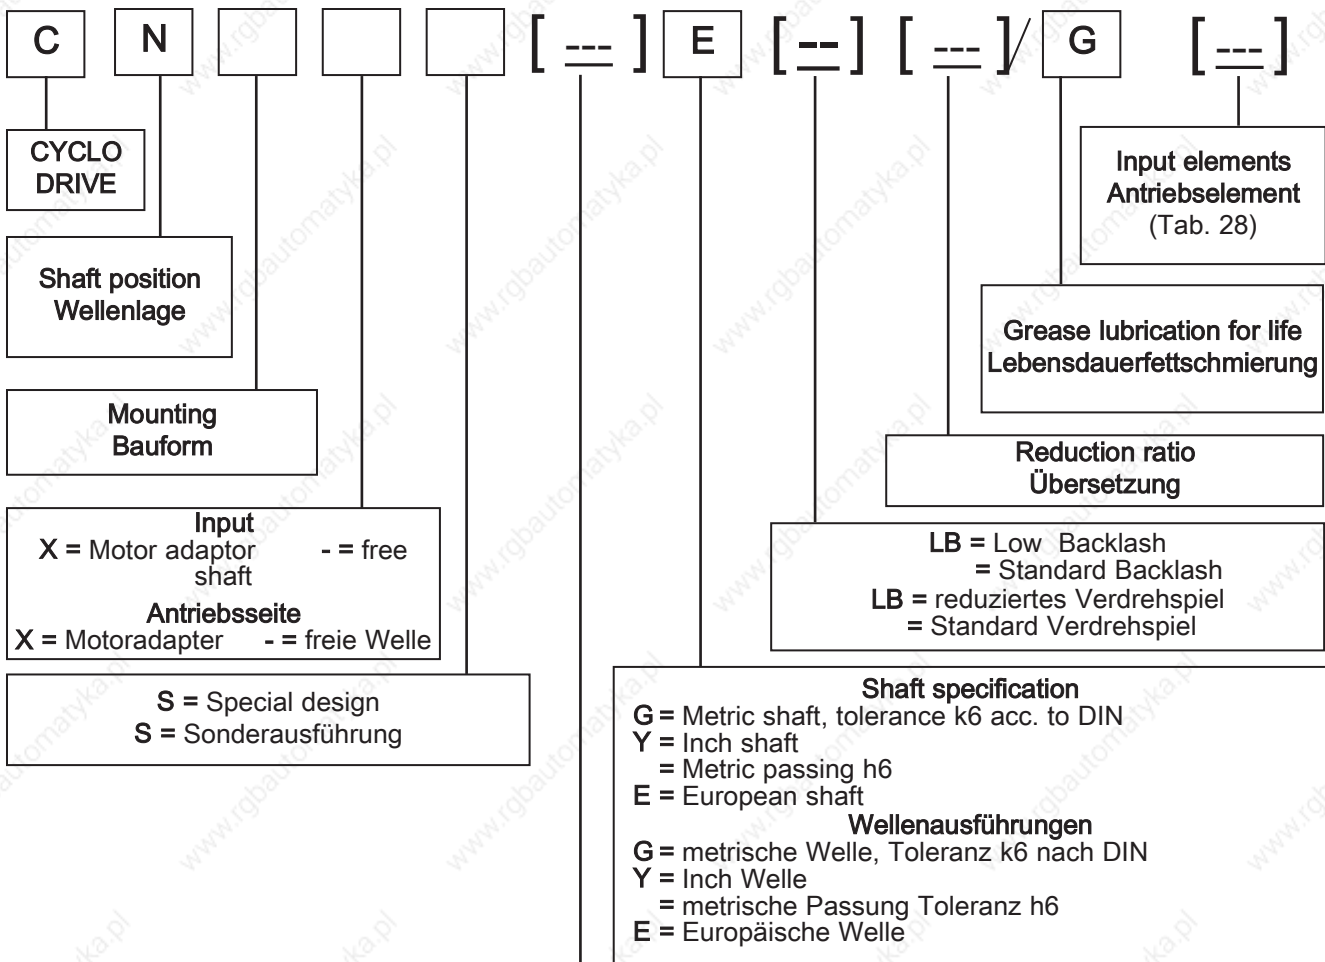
C N [ --- ] E [ -- ] [ --- ] / G [ --- ]

CYCLO DRIVE

Shaft position
Wellenlage

Mounting
Bauform

Input
X = Motor adaptor - = free shaft
Antriebsseite
X = Motoradapter - = freie Welle

S = Special design
S = Sonderausführung

Input elements
Antriebselement
(Tab. 28)

Grease lubrication for life
Lebensdauerfettschmierung

Reduction ratio
Übersetzung

LB = Low Backlash
= Standard Backlash
LB = reduziertes Verdrehspiel
= Standard Verdrehspiel

Shaft specification
G = Metric shaft, tolerance k6 acc. to DIN
Y = Inch shaft
= Metric passing h6
E = European shaft
Wellenausführungen
G = metrische Welle, Toleranz k6 nach DIN
Y = Inch Welle
= metrische Passung Toleranz h6
E = Europäische Welle

www.rgbautomatyka.pl